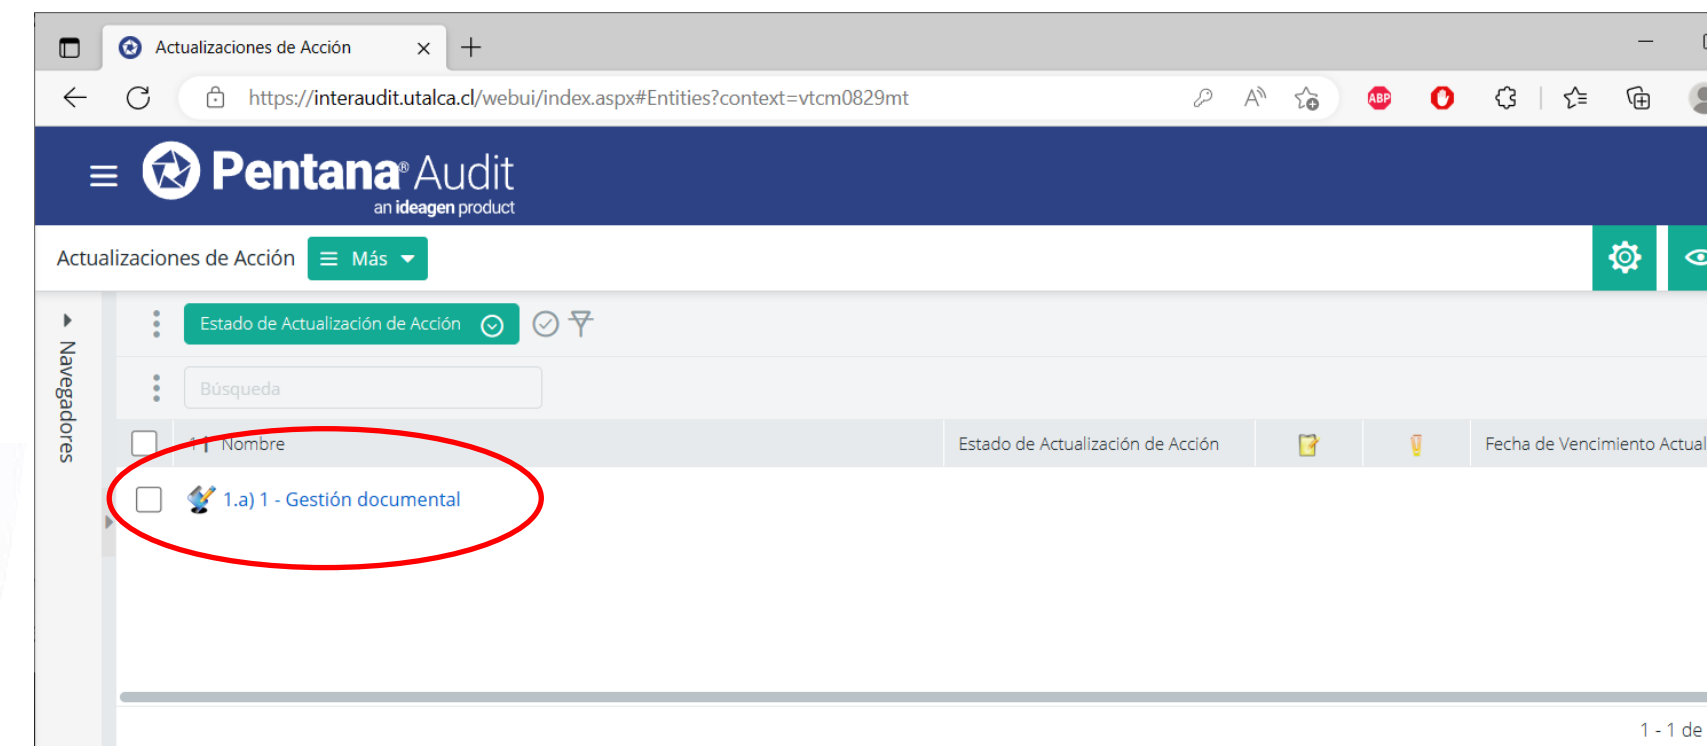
Actualizaciones de Acción

https://interaudit.utalca.cl/webui/index.aspx#Entities?context=vtcm0829mt

Pentana® Audit
an ideagen product

Actualizaciones de Acción  Más

Navegadores

Estado de Actualización de Acción

Búsqueda

| | Nombre | Estado de Actualización de Acción | | | Fecha de Vencimiento Actual |
|---|---|---|---|---|---|
| | 1.a) 1 - Gestión documental | | | | |

1 - 1 de